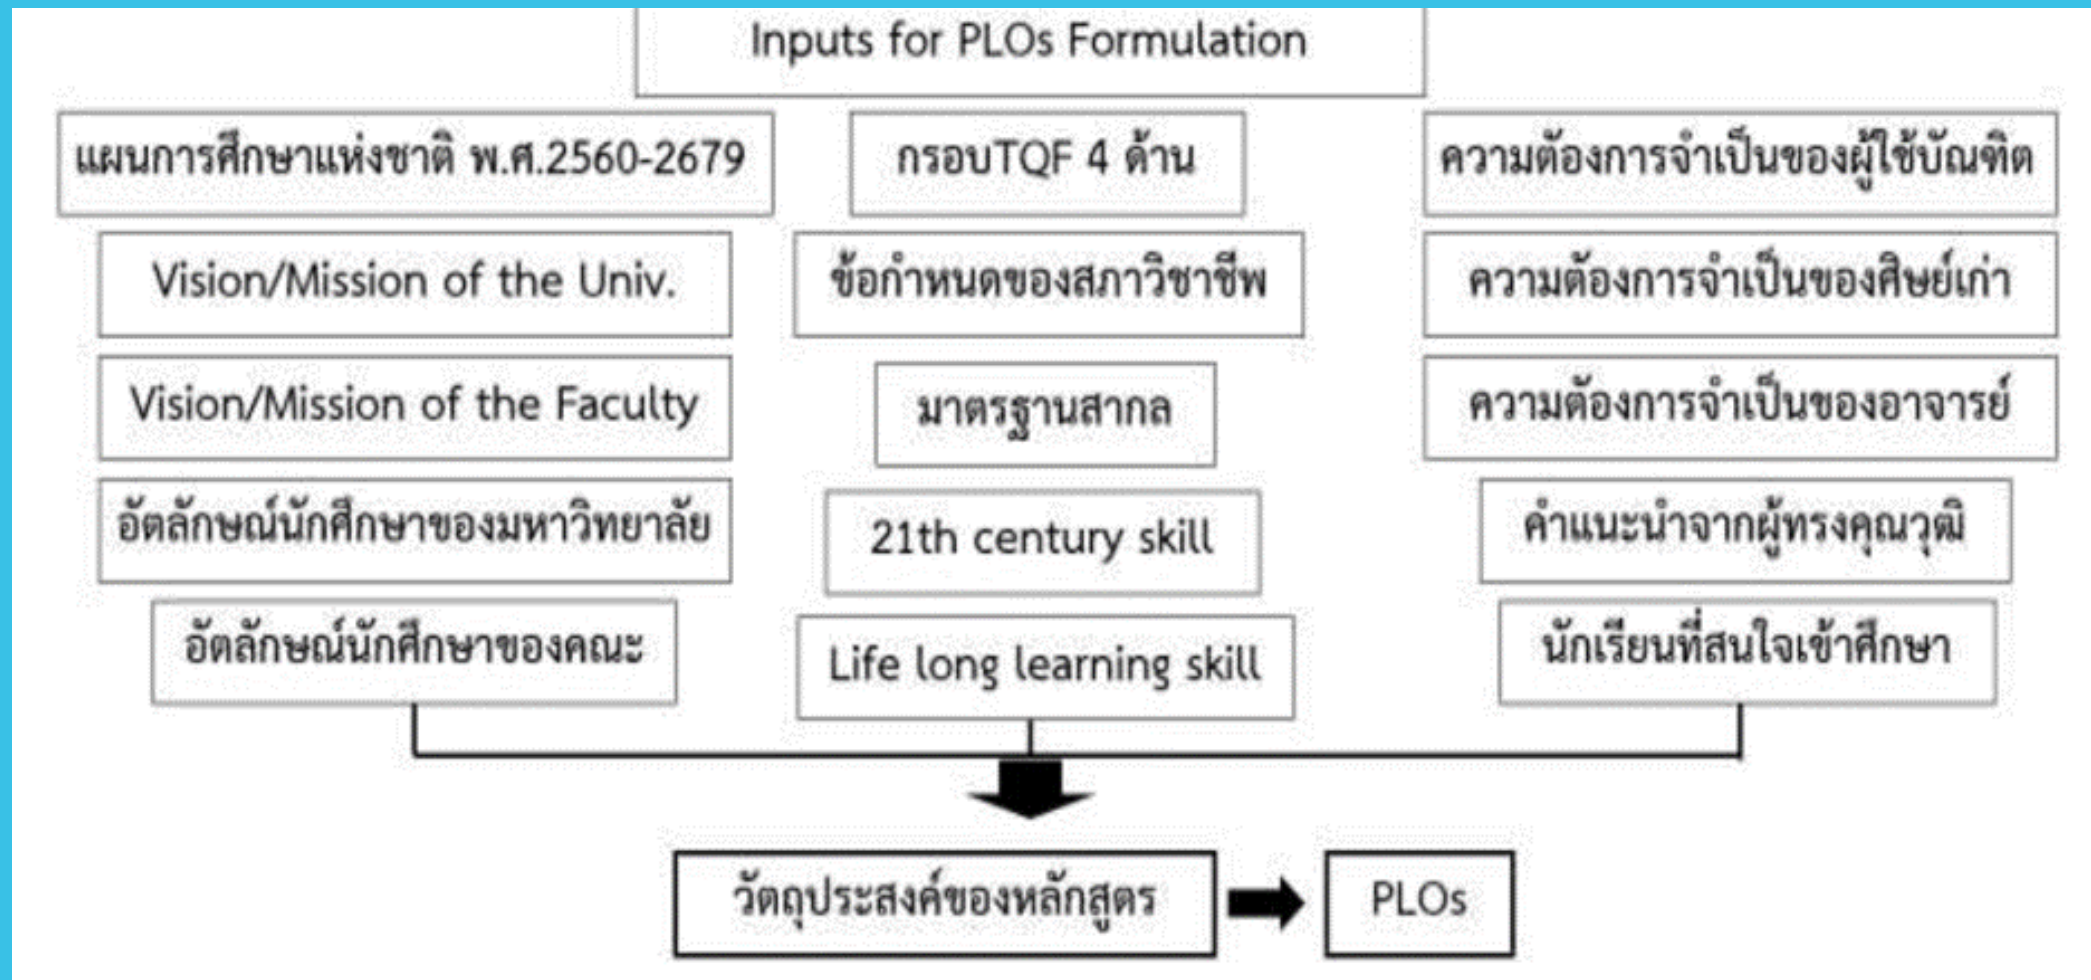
Inputs for PLOs Formulation

แผนการศึกษาแห่งชาติ พ.ศ.2560-2679

Vision/Mission of the Univ.

Vision/Mission of the Faculty

อัตลักษณ์นักศึกษาของมหาวิทยาลัย

อัตลักษณ์นักศึกษาของคณะ

กรอบTQF 4 ด้าน

ข้อกำหนดของสภาวิชาชีพ

มาตรฐานสากล

21th century skill

Life long learning skill

ความต้องการจำเป็นของผู้ใช้บัณฑิต

ความต้องการจำเป็นของศิษย์เก่า

ความต้องการจำเป็นของอาจารย์

คำแนะนำจากผู้ทรงคุณวุฒิ

นักเรียนที่สนใจเข้าศึกษา

วัตถุประสงค์ของหลักสูตร

PLOs